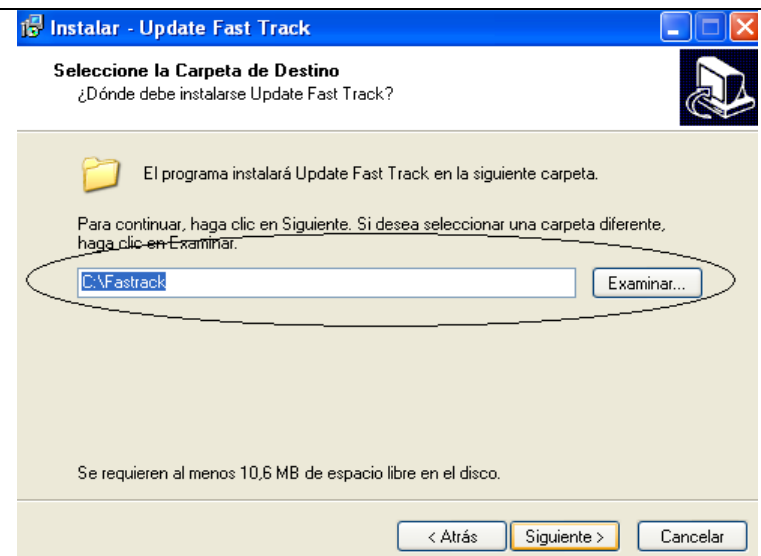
Instalar - Update Fast Track

Seleccione la Carpeta de Destino
¿Dónde debe instalarse Update Fast Track?

El programa instalará Update Fast Track en la siguiente carpeta.

Para continuar, haga clic en Siguiente. Si desea seleccionar una carpeta diferente, haga clic en Examinar.

C:\Fastrack

Examinar...

Se requieren al menos 10,6 MB de espacio libre en el disco.

< Atrás
Siguiente >
Cancelar